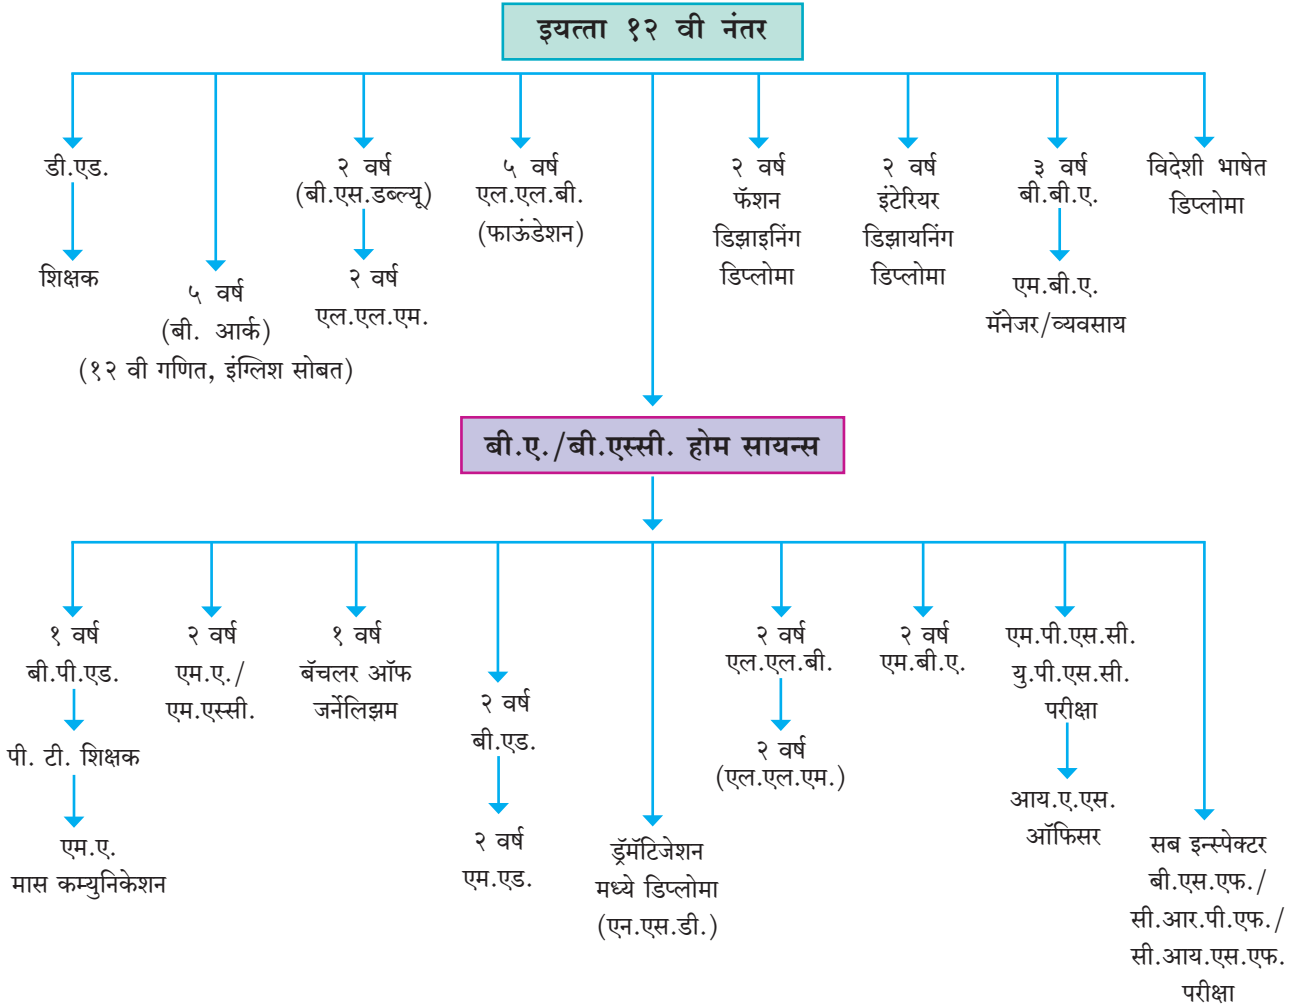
इयत्ता १२ वी नंतर

डी.एड.
शिक्षक

५ वर्ष
(बी. आर्क)
(१२ वी गणित, इंग्लिश सोबत)

२ वर्ष
(बी.एस.डब्ल्यू)
२ वर्ष
एल.एल.एम.

५ वर्ष
एल.एल.बी.
(फाऊंडेशन)

२ वर्ष
फॅशन
डिझाइनिंग
डिप्लोमा

२ वर्ष
इंटेरियर
डिझायनिंग
डिप्लोमा

३ वर्ष
बी.बी.ए.
एम.बी.ए.
मॅनेजर/व्यवसाय

विदेशी भाषेत
डिप्लोमा

बी.ए./बी.एस्सी. होम सायन्स

१ वर्ष
बी.पी.एड.
पी. टी. शिक्षक
एम.ए.
मास कम्युनिकेशन

२ वर्ष
एम.ए./
एम.एस्सी.

१ वर्ष
बॅचलर ऑफ
जर्नेलिझम

२ वर्ष
बी.एड.
२ वर्ष
एम.एड.

ड्रॅमॅटिजेशन
मध्ये डिप्लोमा
(एन.एस.डी.)

२ वर्ष
एल.एल.बी.
२ वर्ष
(एल.एल.एम.)

२ वर्ष
एम.बी.ए.

एम.पी.एस.सी.
यु.पी.एस.सी.
परीक्षा
आय.ए.एस.
ऑफिसर

सब इन्स्पेक्टर
बी.एस.एफ./
सी.आर.पी.एफ./
सी.आय.एस.एफ.
परीक्षा